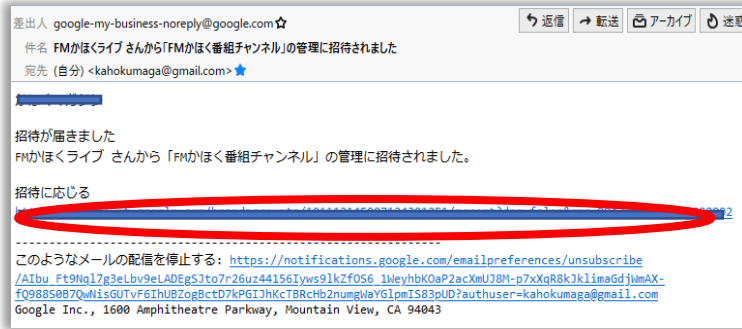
差出人 google-my-business-noreply@google.com ☆
件名 FMかほくライブ さんから「FMかほく番組チャンネル」の管理に招待されました
宛先 (自分) <kahokumaga@gmail.com> ★

↰ 返信 ➜ 転送 アーカイブ 迷惑

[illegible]

招待が届きました
FMかほくライブ さんから「FMかほく番組チャンネル」の管理に招待されました。

招待に応じる
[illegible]

------------------------------------------------------------
このようなメールの配信を停止する: https://notifications.google.com/emailpreferences/unsubscribe/AIbu_Ft9Nql7g3eLbv9eLADEgSJto7r26uz44156Iyws9lkZfOS6_1WeyhbKOaP2acXmUJ8M-p7xXqR8kJklimaGdjWmAX-fQ988S0B7QwNisGUTvF6IhUBZogBctD7kPGIJhKcTBRcHb2numgWaYGlpmIS83pUD?authuser=kahokumaga@gmail.com
Google Inc., 1600 Amphitheatre Parkway, Mountain View, CA 94043